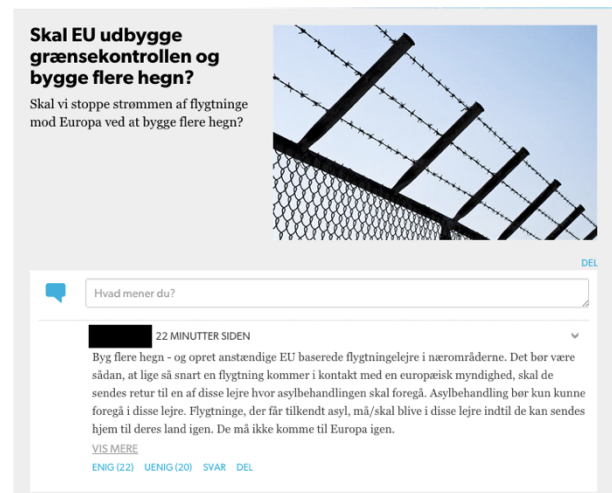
Skal EU udbygge grænsekontrollen og bygge flere hegn?

Skal vi stoppe strømmen af flygtninge mod Europa ved at bygge flere hegn?

DEL

Hvad mener du?

22 MINUTTER SIDEN

Byg flere hegn - og opret anstændige EU baserede flygtningelejre i nærområderne. Det bør være sådan, at lige så snart en flygtning kommer i kontakt med en europæisk myndighed, skal de sendes retur til en af disse lejre hvor asylbehandlingen skal foregå. Asylbehandling bør kun kunne foregå i disse lejre. Flygtninge, der får tilkendt asyl, må/skal blive i disse lejre indtil de kan sendes hjem til deres land igen. De må ikke komme til Europa igen.

VIS MERE

ENIG (22) UENIG (20) SVAR DEL